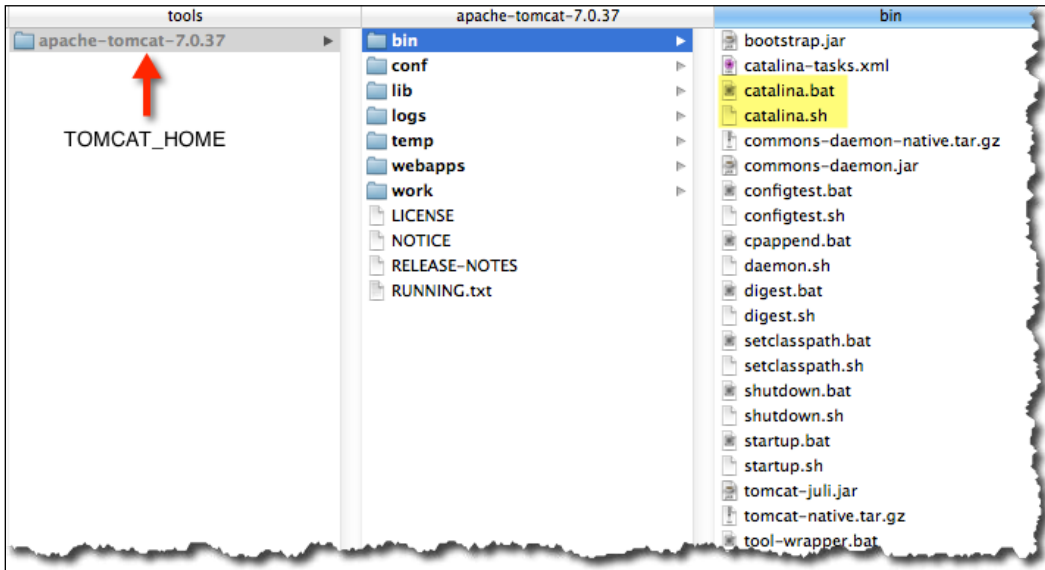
tools

apache-tomcat-7.0.37

TOMCAT_HOME

apache-tomcat-7.0.37

bin
conf
lib
logs
temp
webapps
work
LICENSE
NOTICE
RELEASE-NOTES
RUNNING.txt

bin

bootstrap.jar
catalina-tasks.xml
catalina.bat
catalina.sh
commons-daemon-native.tar.gz
commons-daemon.jar
configtest.bat
configtest.sh
cpappend.bat
daemon.sh
digest.bat
digest.sh
setclasspath.bat
setclasspath.sh
shutdown.bat
shutdown.sh
startup.bat
startup.sh
tomcat-juli.jar
tomcat-native.tar.gz
tool-wrapper.bat